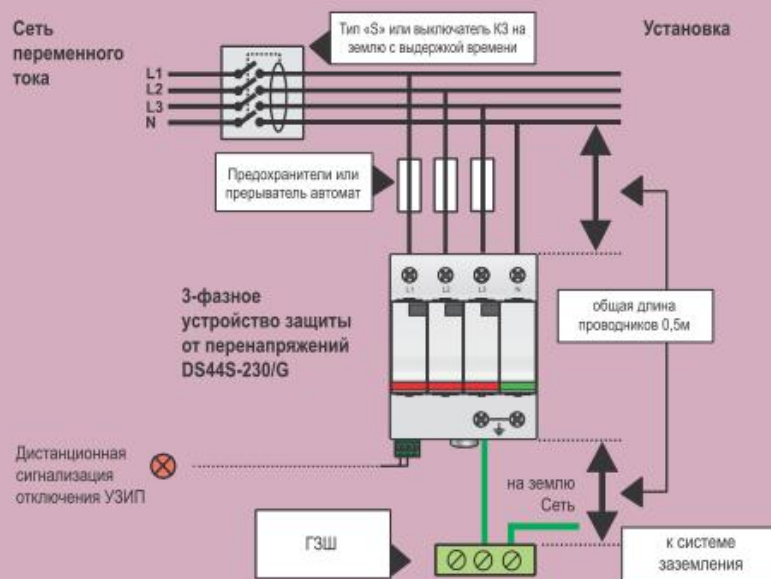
Сеть переменного тока

Тип «S» или выключатель КЗ на землю с выдержкой времени

Установка

L1
L2
L3
N

Предохранители или прерыватель автомат

L1 L2 L3 N

3-фазное устройство защиты от перенапряжений DS44S-230/G

общая длина проводников 0,5м

Дистанционная сигнализация отключения УЗИП

на землю Сеть

ГЗШ

к системе заземления